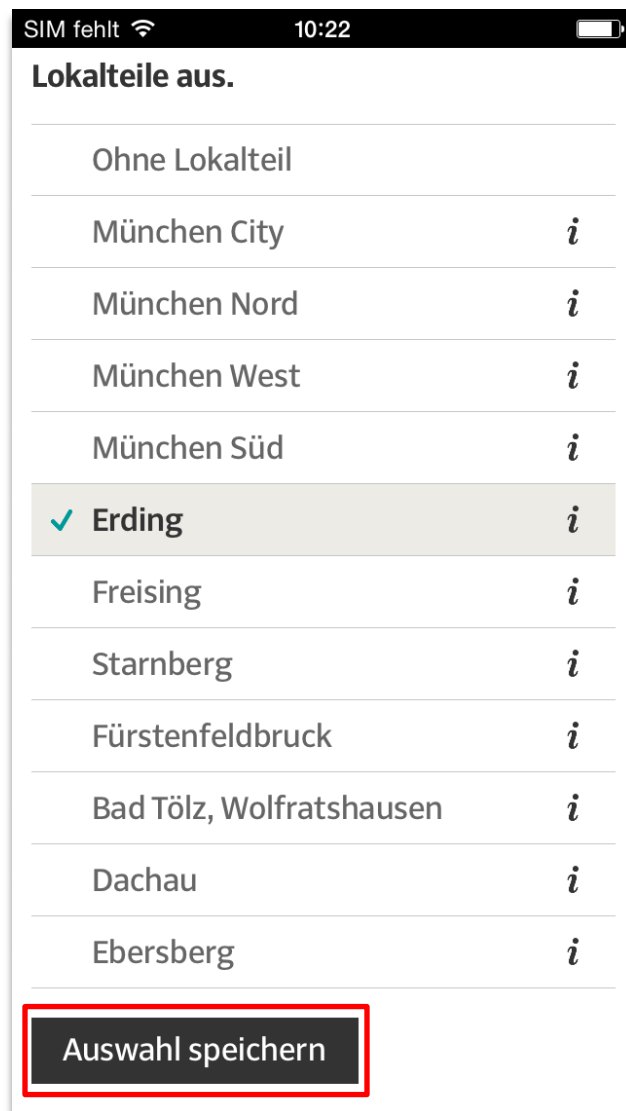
SIM fehlt 10:22

Lokalteile aus.

Ohne Lokalteil
München City i
München Nord i
München West i
München Süd i
✓ Erding i
Freising i
Starnberg i
Fürstenfeldbruck i
Bad Tölz, Wolfratshausen i
Dachau i
Ebersberg i

Auswahl speichern